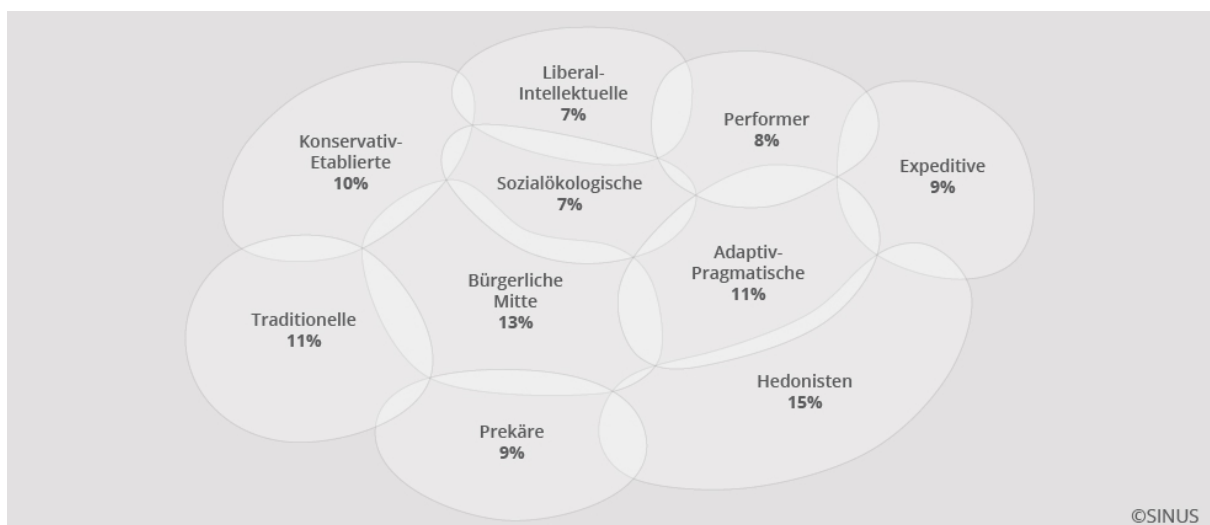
Liberal-Intellektuelle
7%

Performer
8%

Konservativ-Etablierte
10%

Sozialökologische
7%

Expeditive
9%

Adaptiv-Pragmatische
11%

Bürgerliche Mitte
13%

Traditionelle
11%

Hedonisten
15%

Prekäre
9%

©SINUS